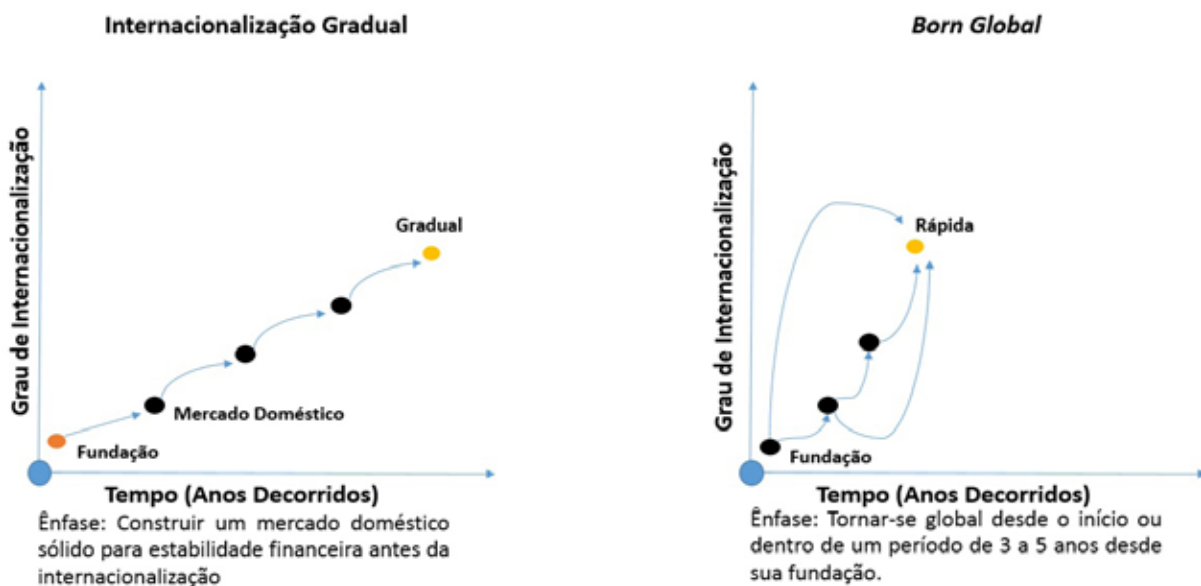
Internacionalização Gradual

Grau de Internacionalização

Gradual

Mercado Doméstico

Fundação

Tempo (Anos Decorridos)

Ênfase: Construir um mercado doméstico sólido para estabilidade financeira antes da internacionalização

Born Global

Grau de Internacionalização

Rápida

Fundação

Tempo (Anos Decorridos)

Ênfase: Tornar-se global desde o início ou dentro de um período de 3 a 5 anos desde sua fundação.